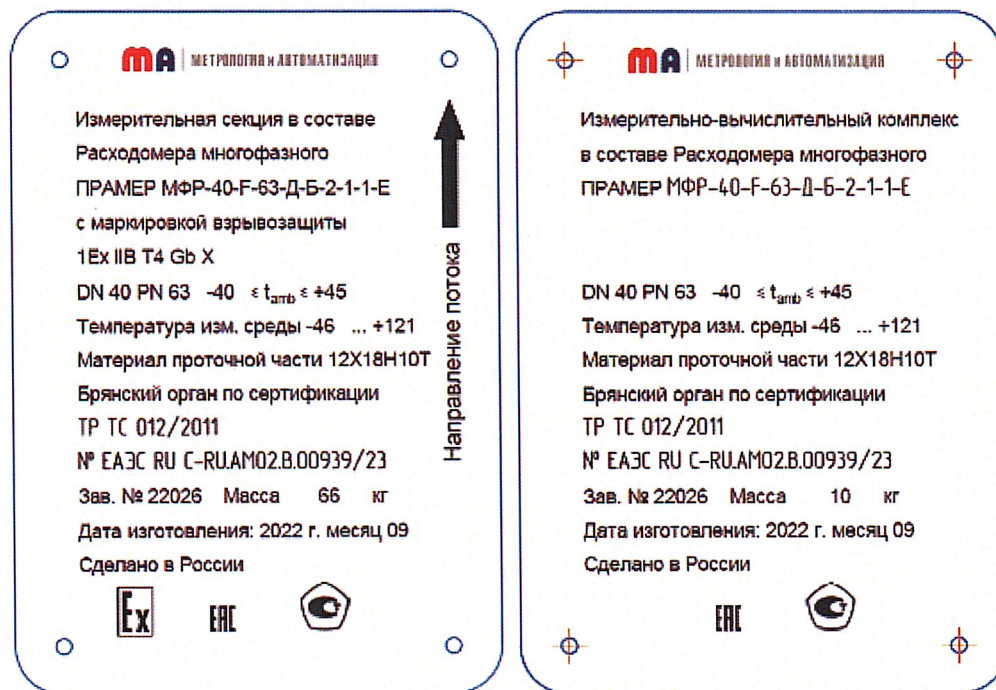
МА МЕТРОЛОГИЯ и АВТОМАТИЗАЦИЯ

Измерительная секция в составе Расходомера многофазного ПРАМЕР МФР-40-F-63-Д-Б-2-1-1-Е с маркировкой взрывозащиты 1Ex IIB T4 Gb X

DN 40 PN 63 -40 $\leq t_{amb} \leq$ +45

Температура изм. среды -46 ... +121

Материал проточной части 12Х18Н10Т

Брянский орган по сертификации

ТР ТС 012/2011

№ ЕАЭС RU C-RU.AM02.B.00939/23

Зав. № 22026 Масса 66 кг

Дата изготовления: 2022 г. месяц 09

Сделано в России

Направление потока

Ex

ЕАС

МА МЕТРОЛОГИЯ и АВТОМАТИЗАЦИЯ

Измерительно-вычислительный комплекс в составе Расходомера многофазного ПРАМЕР МФР-40-F-63-Д-Б-2-1-1-Е

DN 40 PN 63 -40 $\leq t_{amb} \leq$ +45

Температура изм. среды -46 ... +121

Материал проточной части 12Х18Н10Т

Брянский орган по сертификации

ТР ТС 012/2011

№ ЕАЭС RU C-RU.AM02.B.00939/23

Зав. № 22026 Масса 10 кг

Дата изготовления: 2022 г. месяц 09

Сделано в России

ЕАС